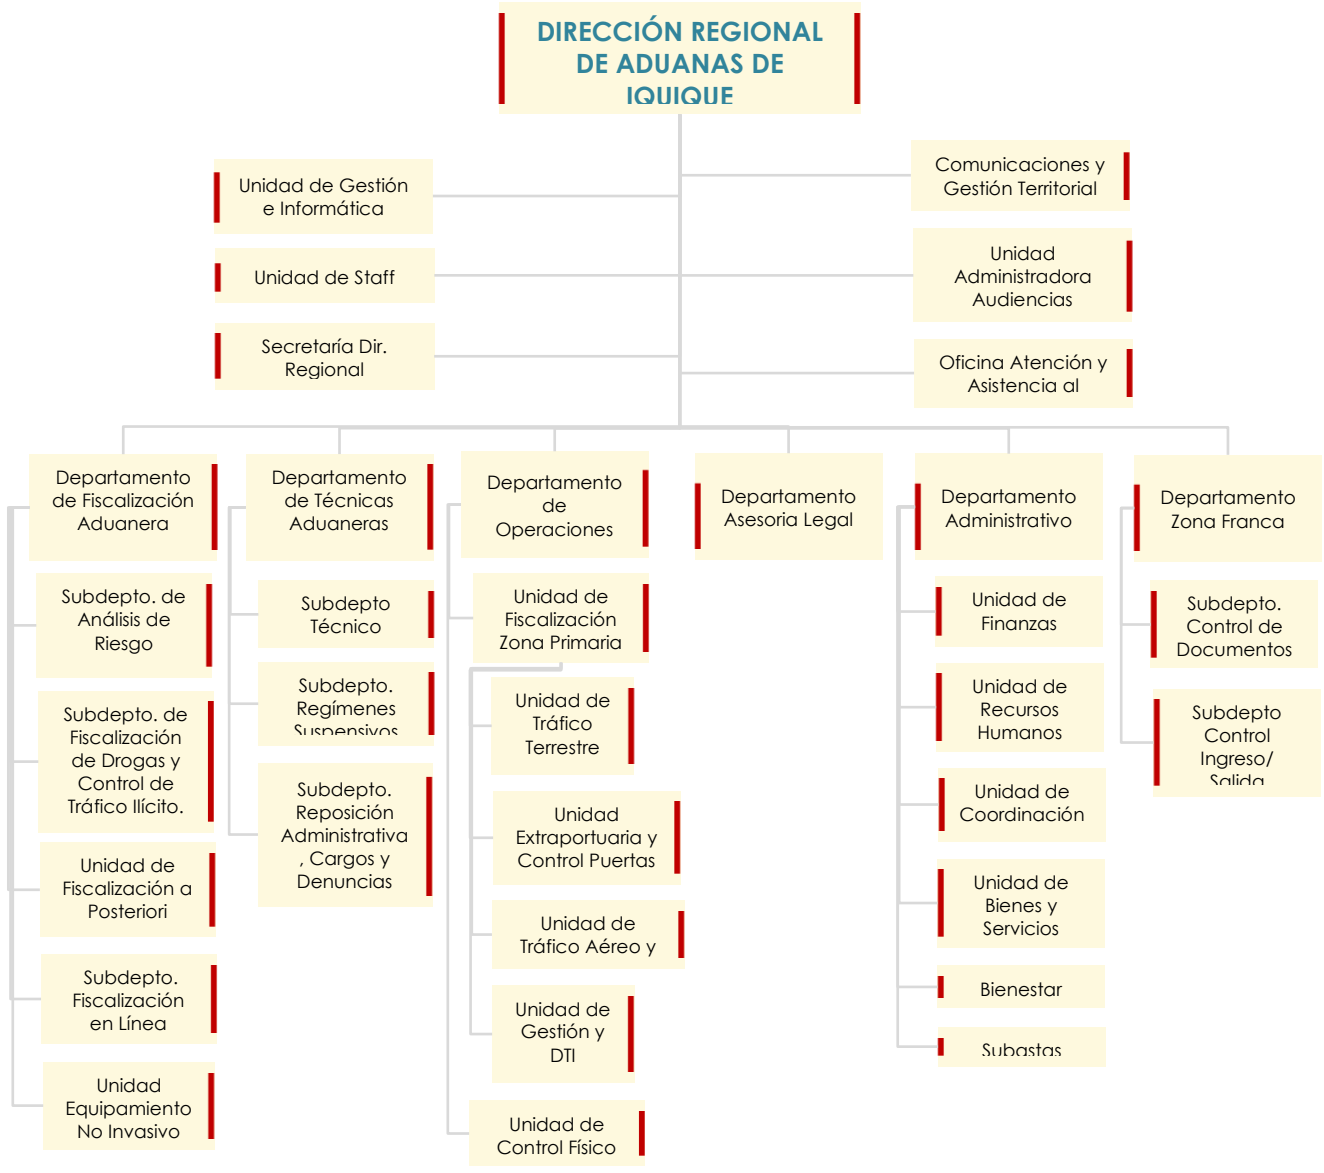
DIRECCIÓN REGIONAL DE ADUANAS DE IQUIQUE

Unidad de Gestión e Informática

Unidad de Staff

Secretaría Dir. Regional

Comunicaciones y Gestión Territorial

Unidad Administradora Audiencias

Oficina Atención y Asistencia al

Departamento de Fiscalización Aduanera

Subdepto. de Análisis de Riesgo

Subdepto. de Fiscalización de Drogas y Control de Tráfico Ilícito.

Unidad de Fiscalización a Posteriori

Subdepto. Fiscalización en Línea

Unidad Equipamiento No Invasivo

Departamento de Técnicas Aduaneras

Subdepto Técnico

Subdepto. Regímenes Suspensivos

Subdepto. Reposición Administrativa , Cargos y Denuncias

Departamento de Operaciones

Unidad de Fiscalización Zona Primaria

Unidad de Tráfico Terrestre

Unidad Extraportuaria y Control Puertas

Unidad de Tráfico Aéreo y

Unidad de Gestión y DTI

Unidad de Control Físico

Departamento Asesoria Legal

Departamento Administrativo

Unidad de Finanzas

Unidad de Recursos Humanos

Unidad de Coordinación

Unidad de Bienes y Servicios

Bienestar

Subastas

Departamento Zona Franca

Subdepto. Control de Documentos

Subdepto Control Ingreso/ Salida